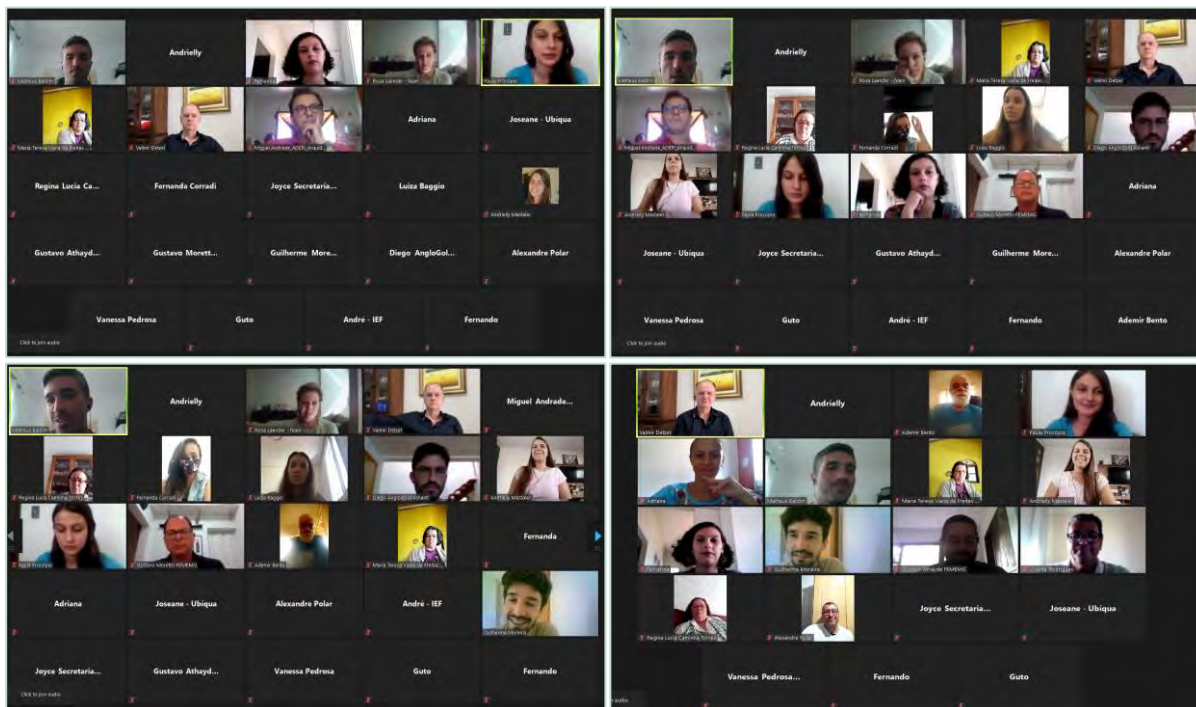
Andrielly

Adriana

Joseane - Ubiqua

Regina Lucia Ca...

Fernanda Corradi

Joyce Secretaria...

Luiza Baggio

Gustavo Athayd...

Gustavo Morett...

Guilherme More...

Diego AngloGol...

Alexandre Polar

Vanessa Pedrosa

Guto

Andre - IEF

Fernando

Click to join audio

Andrielly

Adriana

Joseane - Ubiqua

Joyce Secretaria...

Gustavo Athayd...

Guilherme More...

Alexandre Polar

Vanessa Pedrosa

Guto

André - IEF

Fernando

Ademir Bento

Click to join audio

Andrielly

Miguel Andrade...

Fernanda

Adriana

Joseane - Ubiqua

Alexandre Polar

André - IEF

Joyce Secretaria...

Gustavo Athayd...

Vanessa Pedrosa

Guto

Fernando

Click to join audio

Andrielly

Joyce Secretaria...

Joseane - Ubiqua

Vanessa Pedrosa...

Fernando

Guto